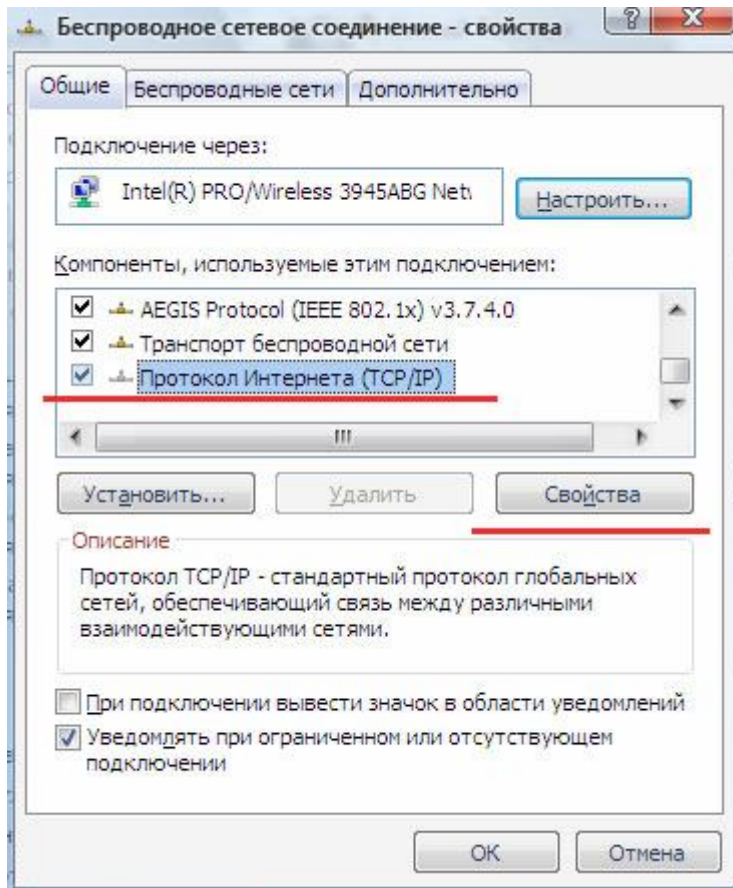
Беспроводное сетевое соединение - свойства

?

X

Общие

Беспроводные сети

Дополнительно

Подключение через:

Intel(R) PRO/Wireless 3945ABG Netv

Настроить...

Компоненты, используемые этим подключением:

AEGIS Protocol (IEEE 802.1x) v3.7.4.0

Транспорт беспроводной сети

Протокол Интернета (TCP/IP)

III

Установить...

Удалить

Свойства

Описание

Протокол TCP/IP - стандартный протокол глобальных сетей, обеспечивающий связь между различными взаимодействующими сетями.

При подключении вывести значок в области уведомлений

Уведомлять при ограниченном или отсутствующем подключении

OK

Отмена